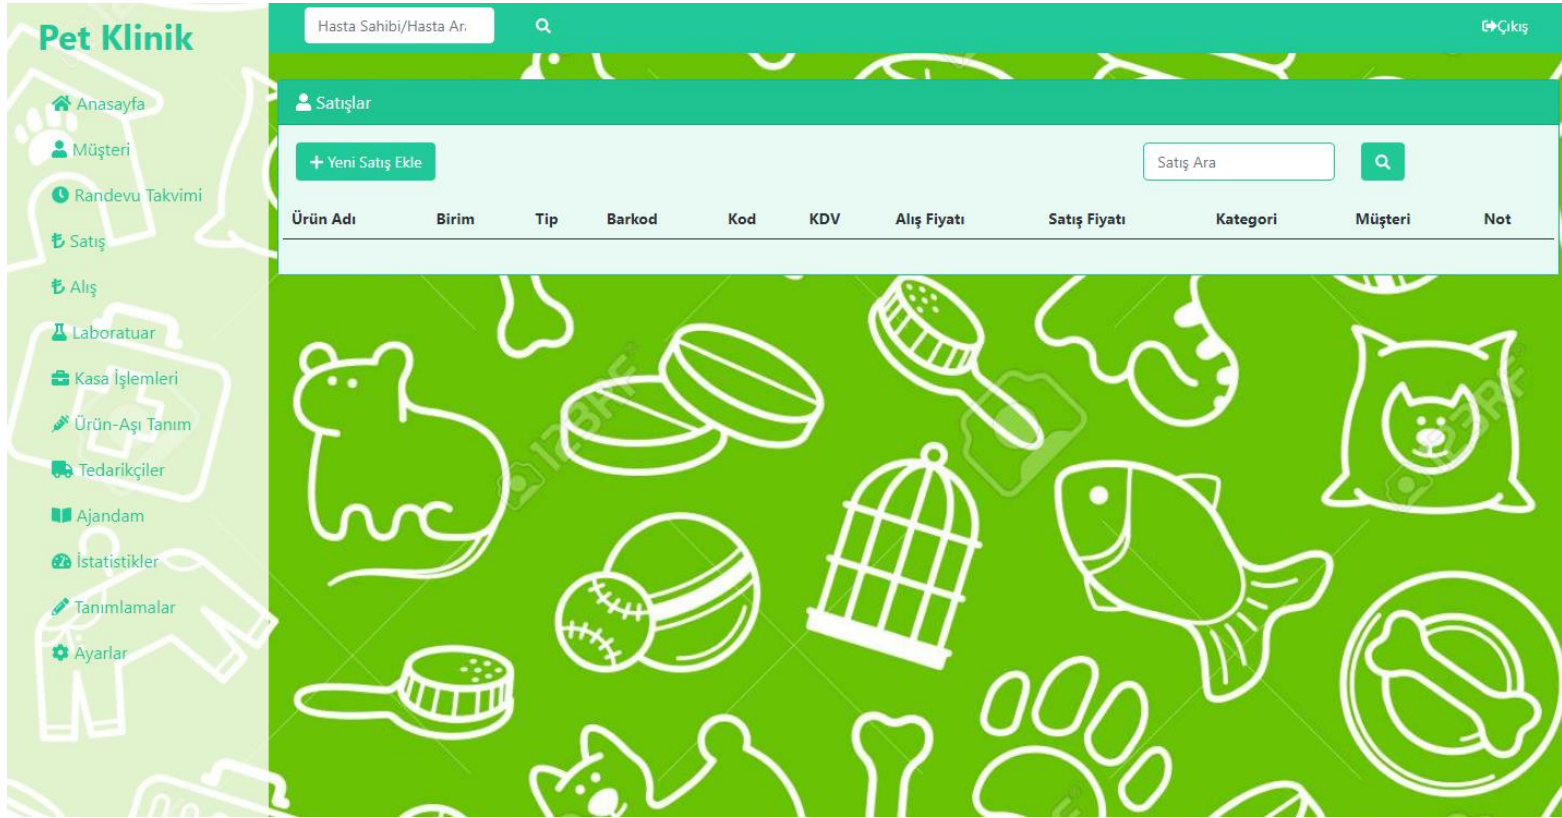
Pet Klinik

Anasayfa
Müşteri
Randevu Takvimi
Satış
Alış
Laboratuar
Kasa İşlemleri
Ürün-Aşı Tanım
Tedarikçiler
Ajandam
İstatistikler
Tanımlamalar
Ayarlar

Hasta Sahibi/Hasta Ar

Çıkış

Satışlar

+ Yeni Satış Ekle

Satış Ara

| Ürün Adı | Birim | Tip | Barkod | Kod | KDV | Alış Fiyatı | Satış Fiyatı | Kategori | Müşteri | Not |
|---|---|---|---|---|---|---|---|---|---|---|